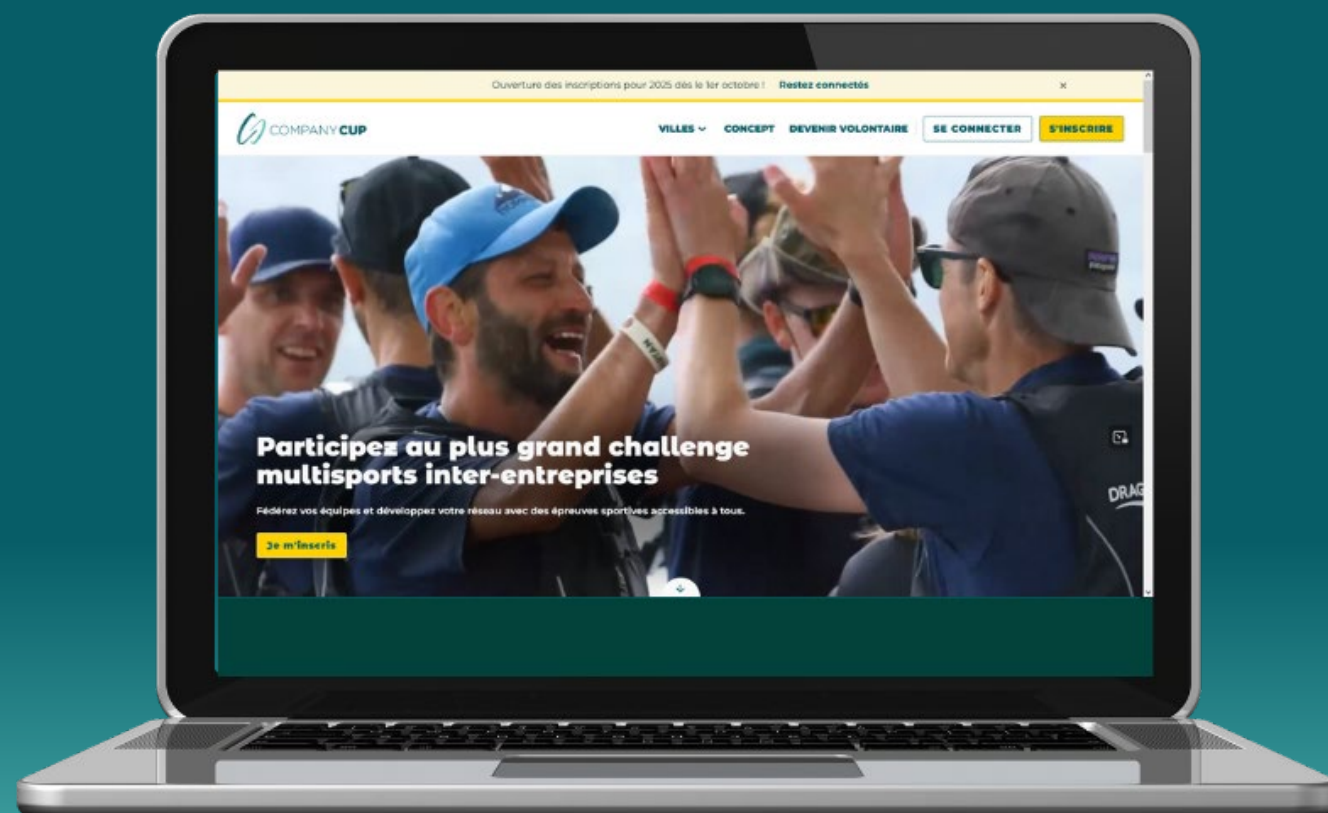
Ouverture des inscriptions pour 2025 dès le 1er octobre ! Restez connectés

×

COMPANY CUP

VILLES CONCEPT DEVENIR VOLONTAIRE SE CONNECTER S'INSCRIRE

Participez au plus grand challenge multisports inter-entreprises

Fédérez vos équipes et développez votre réseau avec des épreuves sportives accessibles à tous.

Je m'inscris

DRAG